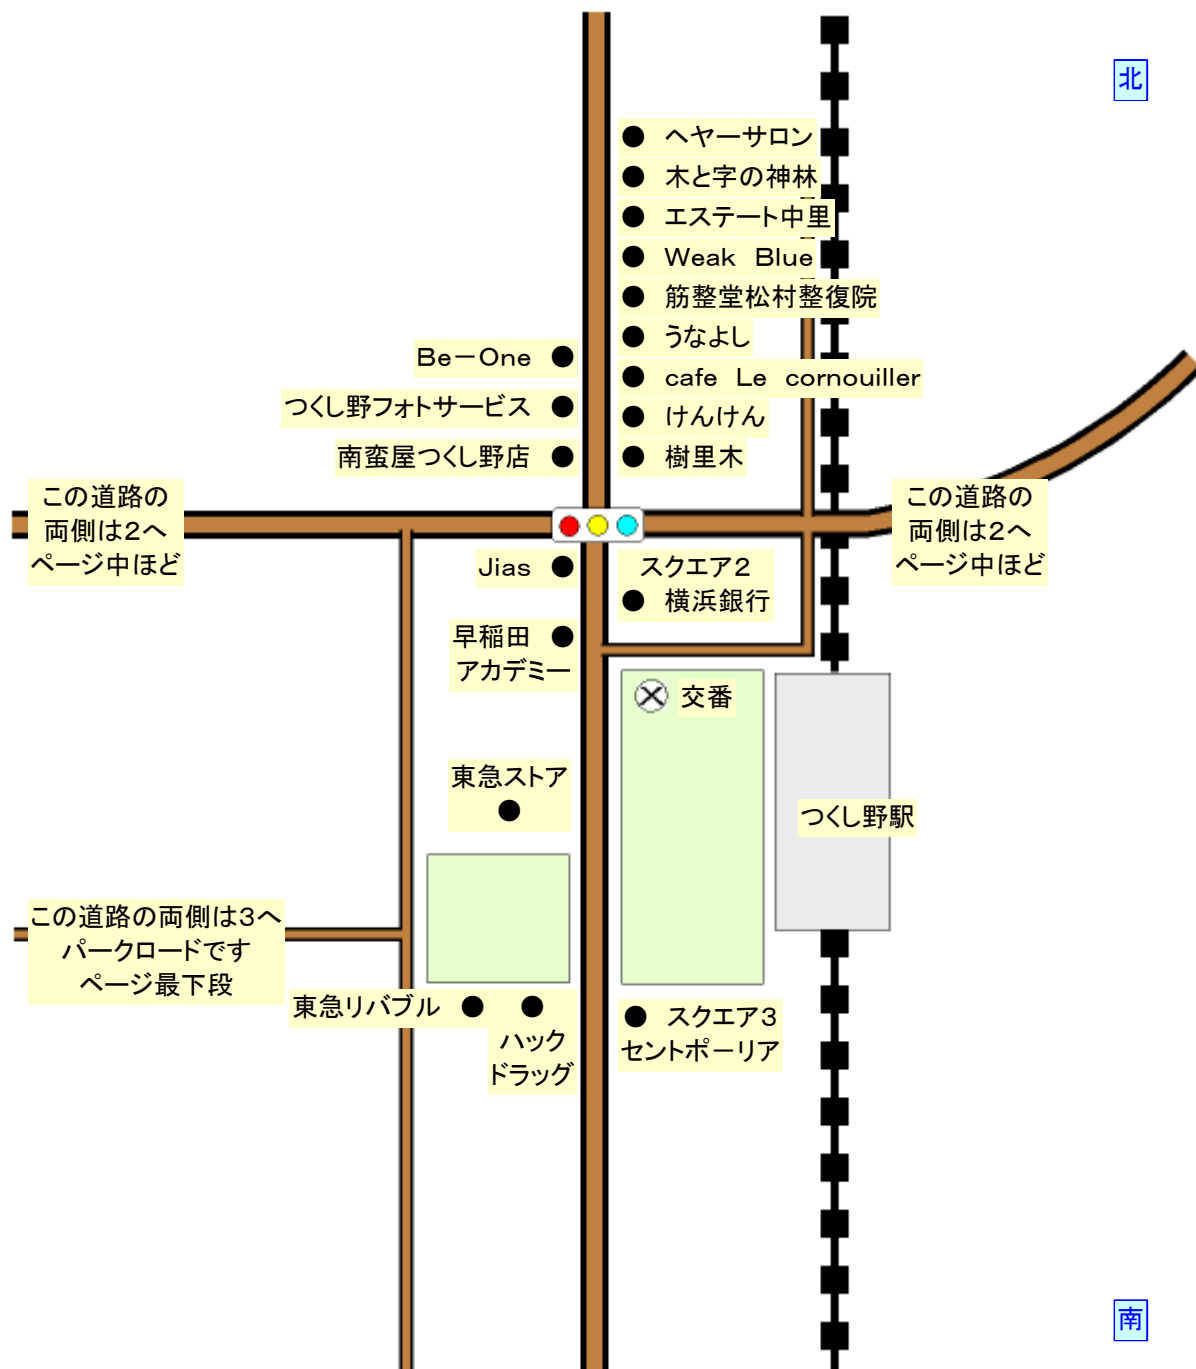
北

● ヘヤーサロン
● 木と字の神林
● エステート中里
● Weak Blue
● 筋整堂松村整復院
● うなよし
● cafe Le cornouiller
● けんけん
● 樹里木

Be－One ●
つくし野フォトサービス ●
南蛮屋つくし野店 ●

この道路の両側は2へページ中ほど

この道路の両側は2へページ中ほど

Jias ●
スクエア2
● 横浜銀行

早稲田 ●
アカデミー

交番

東急ストア
●

つくし野駅

この道路の両側は3へ
パークロードです
ページ最下段

東急リバブル ● ●
ハック
ドラッグ

● スクエア3
セントポーリア

南